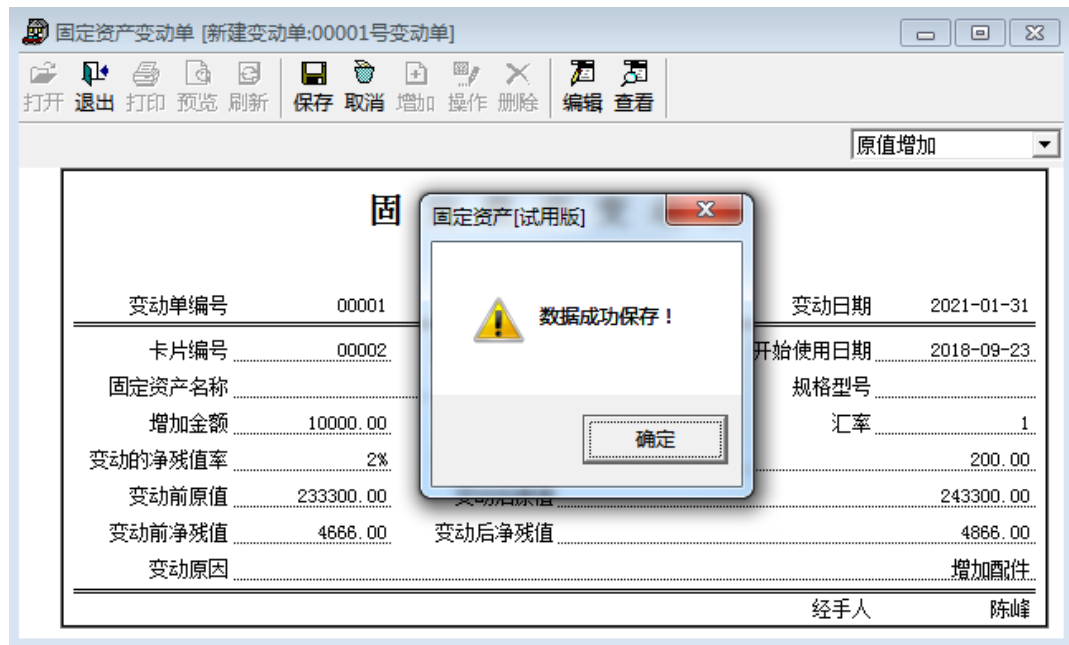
固定资产变动单 [新建变动单:00001号变动单]

打开 退出 打印 预览 刷新 保存 取消 增加 操作 删除 编辑 查看

原值增加

固

固定资产[试用版]

数据成功保存！

确定

变动单编号 00001 变动日期 2021-01-31

卡片编号 00002 开始使用日期 2018-09-23

固定资产名称 规格型号

增加金额 10000.00 汇率 1

变动的净残值率 2% 200.00

变动前原值 233300.00 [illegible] 243300.00

变动前净残值 4666.00 变动后净残值 4866.00

变动原因 增加配件

经手人 陈峰